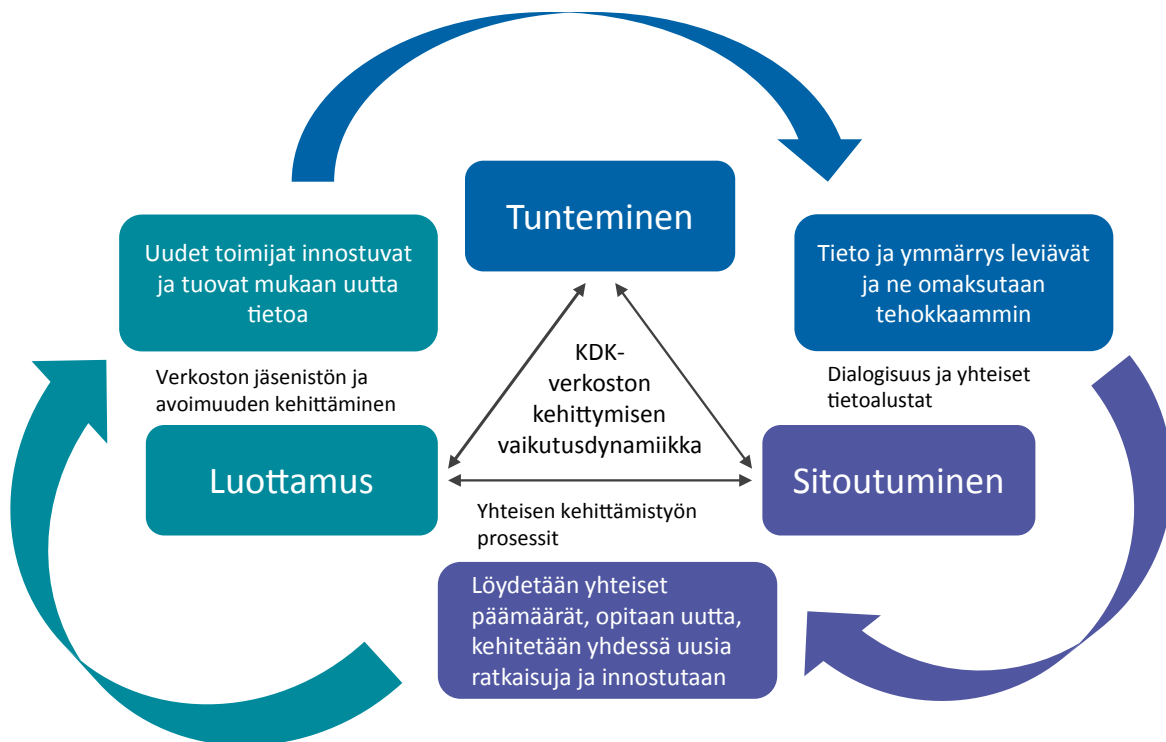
Tunteminen

Uudet toimijat innostuvat ja tuovat mukaan uutta tietoa

Tieto ja ymmärrys leviävät ja ne omaksutaan tehokkaammin

KDK-verkoston kehittymisen vaikutusdynamiikka

Verkoston jäsenistön ja avoimuuden kehittäminen

Dialogisuus ja yhteiset tietoalustat

Luottamus

Sitoutuminen

Yhteisen kehittämistyön prosessit

Löydetään yhteiset päämäärät, opitaan uutta, kehitetään yhdessä uusia ratkaisuja ja innostutaan